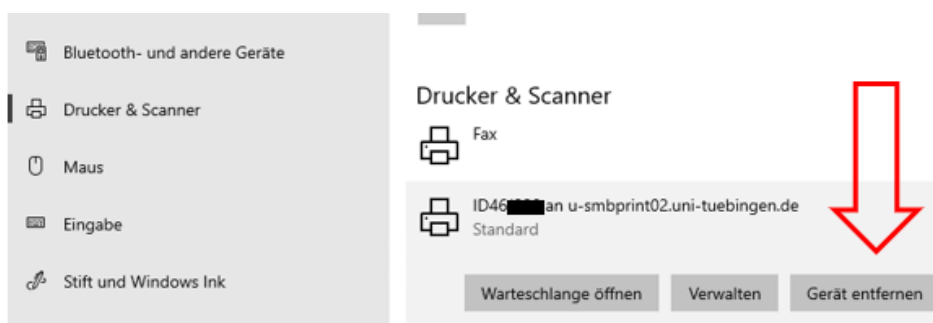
Bluetooth- und andere Geräte

Drucker & Scanner

Maus

Eingabe

Stift und Windows Ink

Drucker & Scanner

Fax

ID46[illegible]an u-smbprint02.uni-tuebingen.de
Standard

Warteschlange öffnen

Verwalten

Gerät entfernen